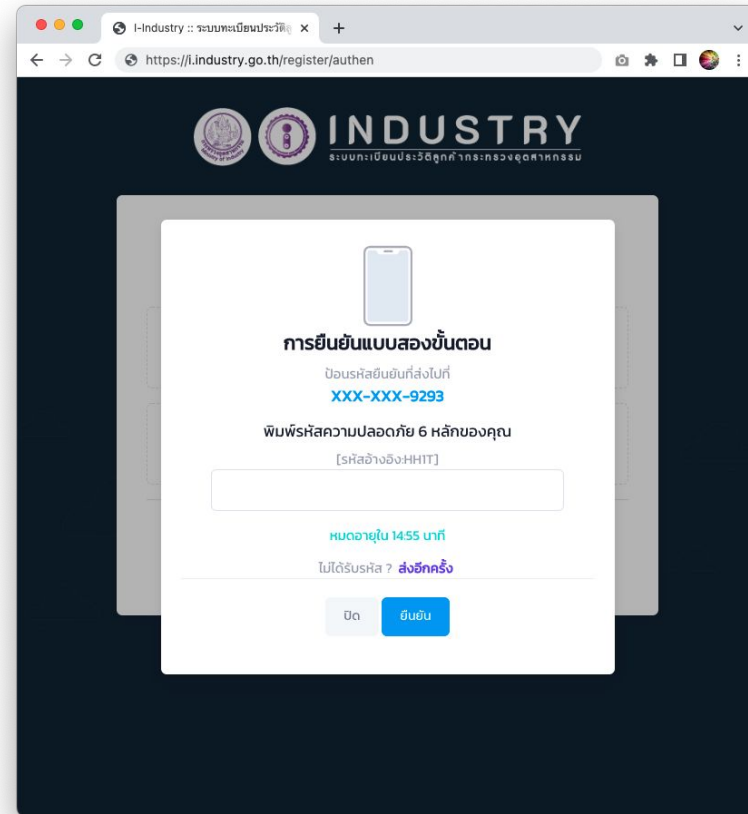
I-Industry :: ระบบทะเบียนประวัติ

https://i.industry.go.th/register/authen

INDUSTRY
ระบบทะเบียนประวัติลูกค้ากระทรวงอุตสาหกรรม

การยืนยันแบบสองขั้นตอน

ป้อนรหัสยืนยันที่ส่งไปที่
XXX-XXX-9293

พิมพ์รหัสความปลอดภัย 6 หลักของคุณ

[รหัสอ้างอิง:HH1T]

หมดอายุใน 14:55 นาที

ไม่ได้รับรหัส ? ส่งอีกครั้ง

ปิด ยืนยัน